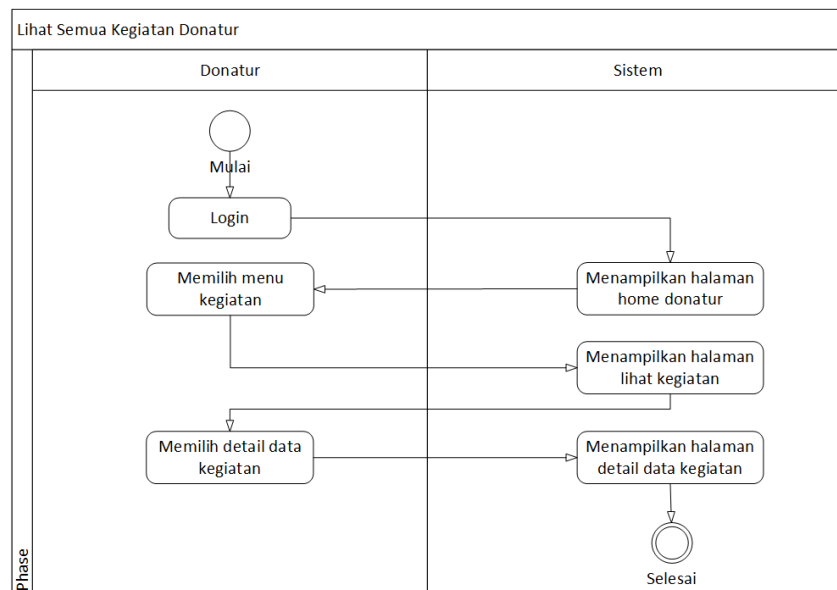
Lihat Semua Kegiatan Donatur

Phase

Donatur

Sistem

Mulai

Login

Menampilkan halaman home donatur

Memilih menu kegiatan

Menampilkan halaman lihat kegiatan

Memilih detail data kegiatan

Menampilkan halaman detail data kegiatan

Selesai